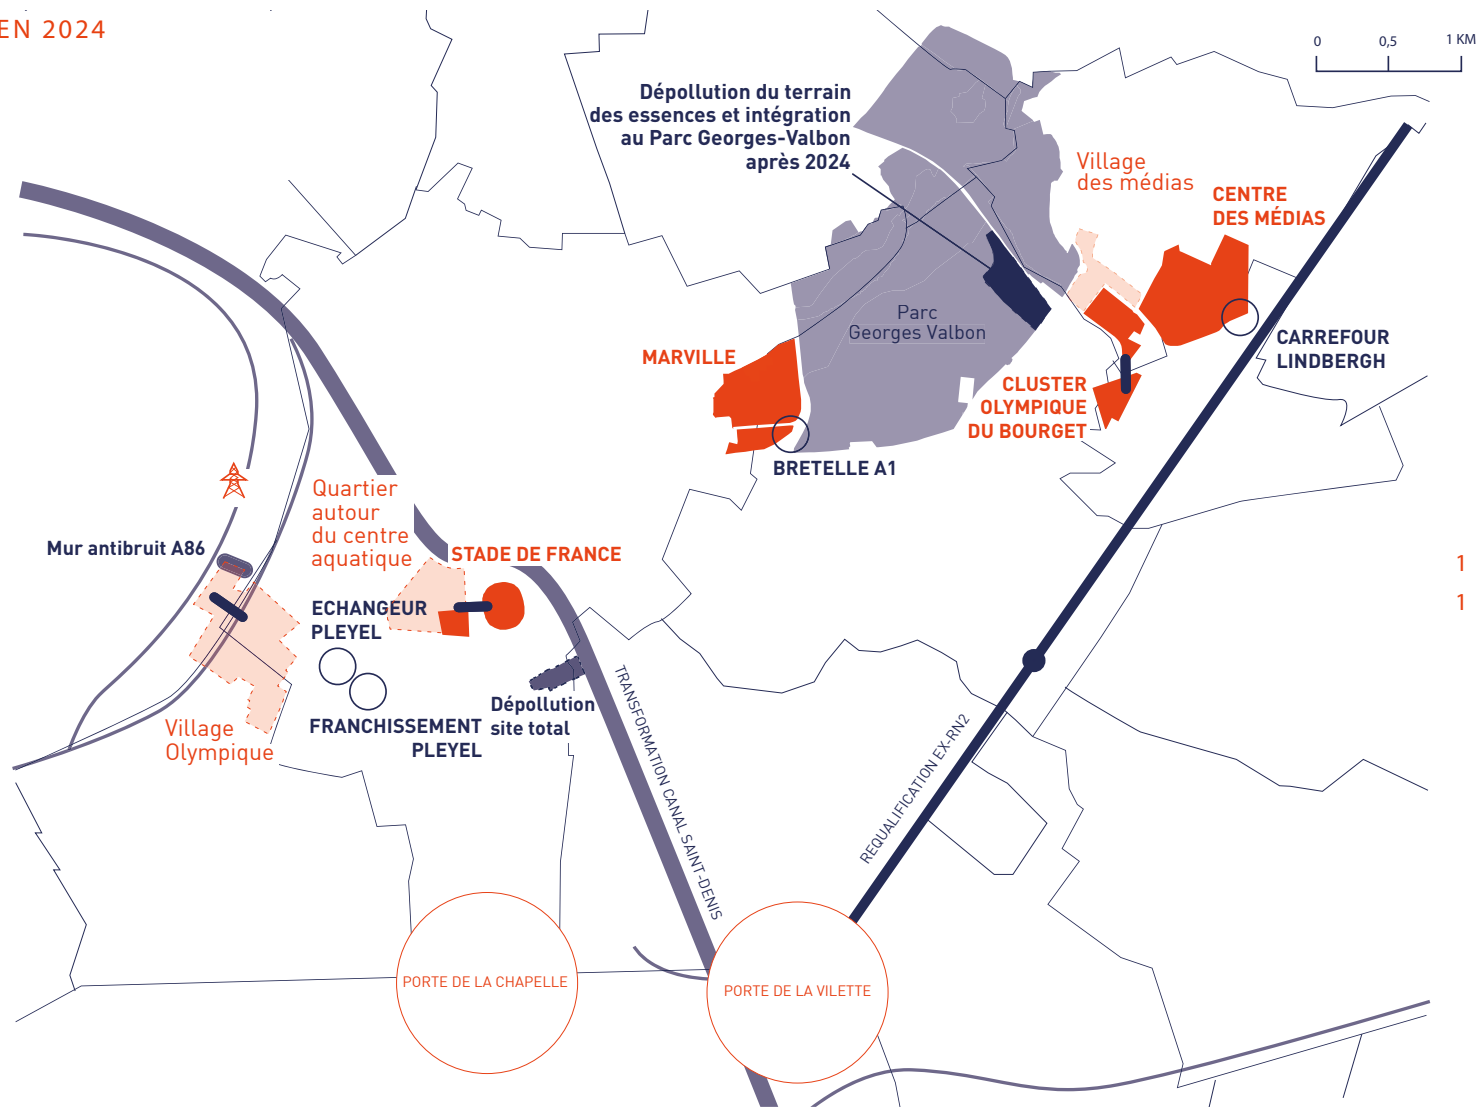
EN 2024

0 0,5 1 KM

Dépollution du terrain des essences et intégration au Parc Georges-Valbon après 2024

Village des médias

CENTRE DES MÉDIAS

Parc Georges Valbon

CARREFOUR LINDBERGH

MARVILLE

CLUSTER OLYMPIQUE DU BOURGET

BRETELLE A1

Quartier autour du centre aquatique

STADE DE FRANCE

Mur antibruit A86

ECHANGEUR PLEYEL

1

1

Dépollution site total

FRANCHISSEMENT PLEYEL

Village Olympique

TRANSFORMATION CANAL SAINT-DENIS

REQUALIFICATION EX-RN2

PORTE DE LA CHAPELLE

PORTE DE LA VILETTE